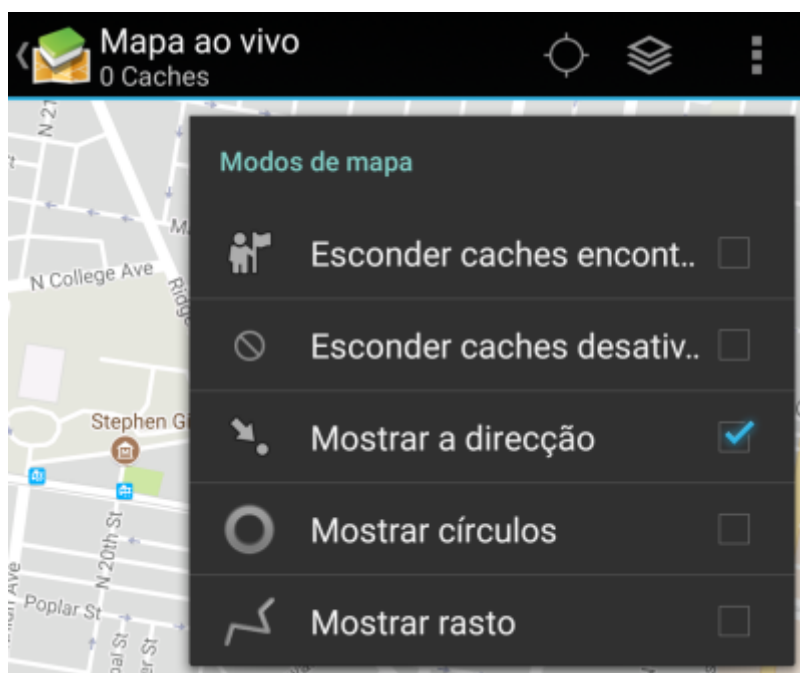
Mapa ao vivo
0 Caches

N 21
N College Ave
Ridge
M
Stephen Gi
N 20th St
Ave
Poplar St
St
St

Modos de mapa

Esconder caches encont..

Esconder caches desativ..

Mostrar a direcção

Mostrar círculos

Mostrar rasto